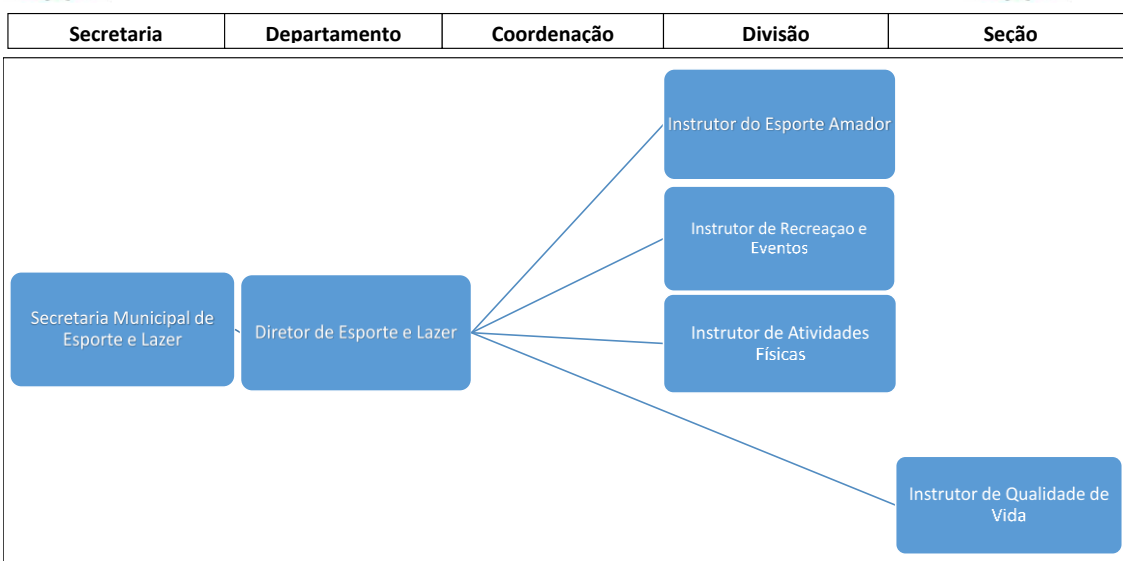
| Secretaria | Departamento | Coordenação | Divisão | Seção |
|---|---|---|---|---|

Instrutor do Esporte Amador

Instrutor de Recreaçao e Eventos

Secretaria Municipal de Esporte e Lazer

Diretor de Esporte e Lazer

Instrutor de Atividades Físicas

Instrutor de Qualidade de Vida